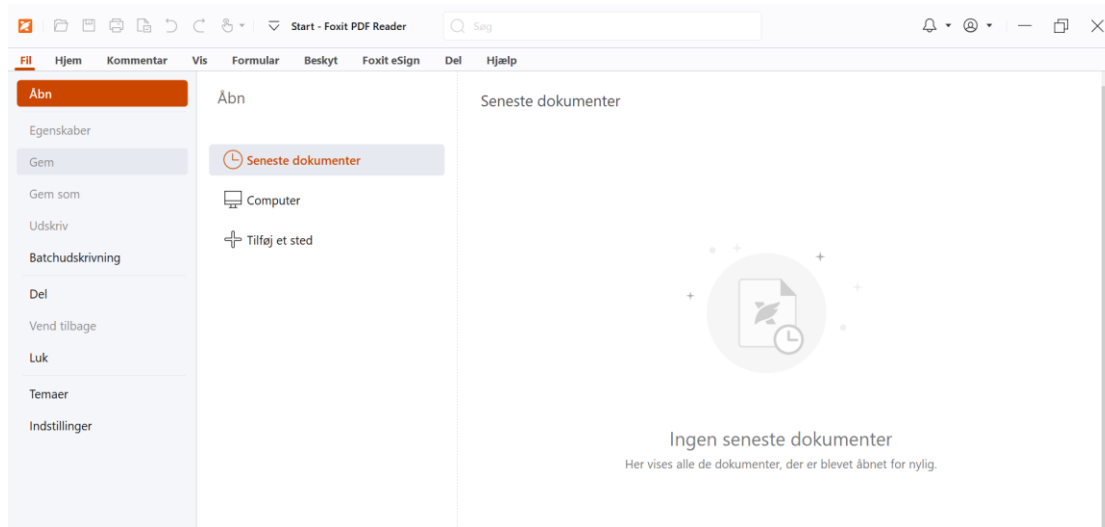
Start - Foxit PDF Reader

Søg

Fil Hjem Kommentar Vis Formular Beskyt Foxit eSign Del Hjælp

Åbn
Egenskaber
Gem
Gem som
Udskriv
Batchudskrivning
Del
Vend tilbage
Luk
Temaer
Indstillinger

Åbn

Seneste dokumenter
Computer
Tilføj et sted

Seneste dokumenter

Ingen seneste dokumenter
Her vises alle de dokumenter, der er blevet åbnet for nylig.